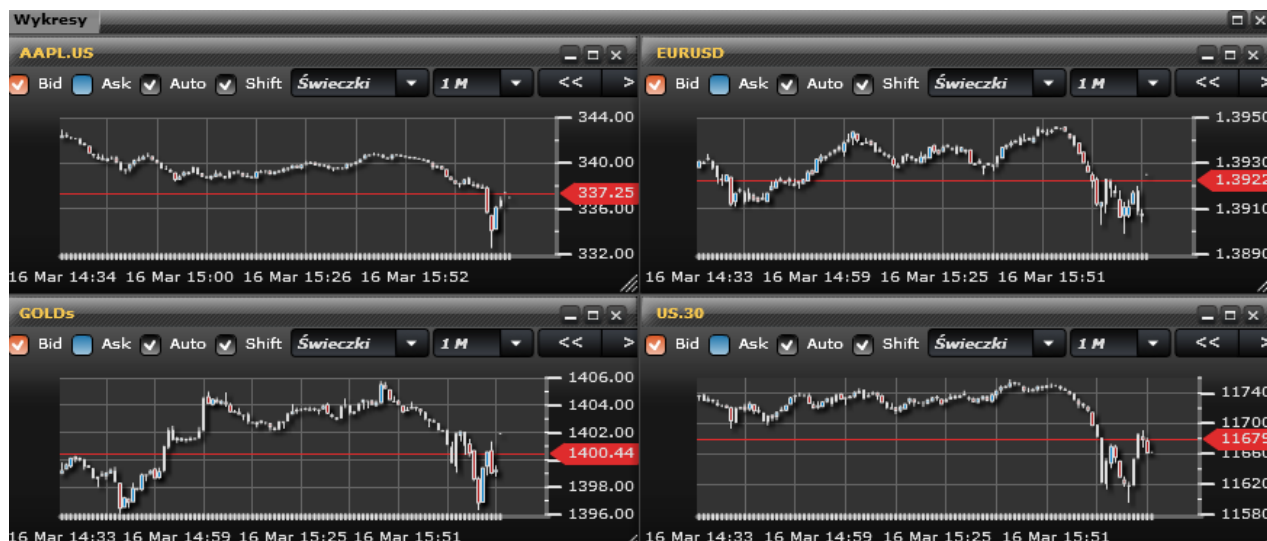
Wykresy

AAPL.US
Bid Ask Auto Shift Świeczki 1 M << >
344.00
340.00
337.25
336.00
332.00
16 Mar 14:34 16 Mar 15:00 16 Mar 15:26 16 Mar 15:52

EURUSD
Bid Ask Auto Shift Świeczki 1 M << >
1.3950
1.3930
1.3922
1.3910
1.3890
16 Mar 14:33 16 Mar 14:59 16 Mar 15:25 16 Mar 15:51

GOLDs
Bid Ask Auto Shift Świeczki 1 M << >
1406.00
1404.00
1402.00
1400.44
1398.00
1396.00
16 Mar 14:33 16 Mar 14:59 16 Mar 15:25 16 Mar 15:51

US.30
Bid Ask Auto Shift Świeczki 1 M << >
11740
11700
11679
11660
11620
11580
16 Mar 14:33 16 Mar 14:59 16 Mar 15:25 16 Mar 15:51